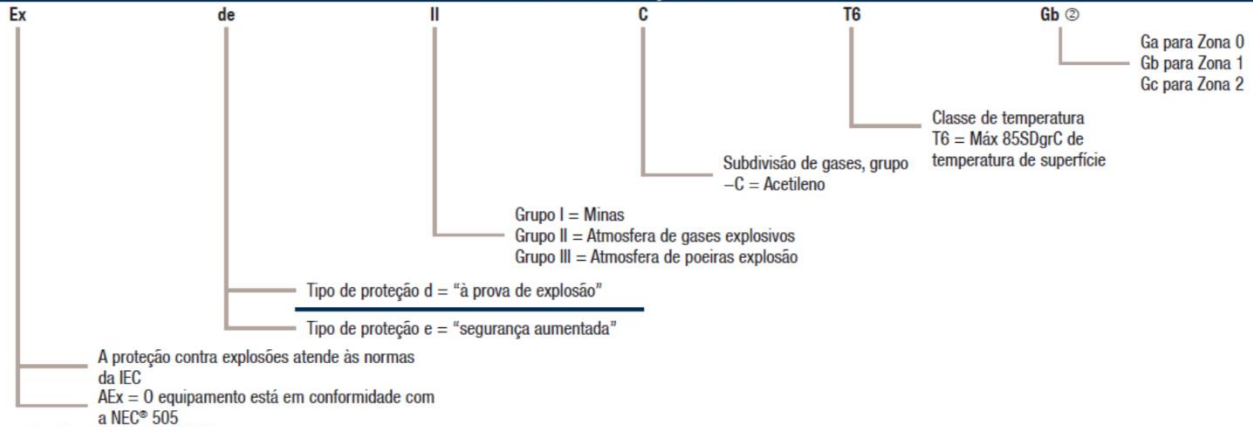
Ex de II C T6 Gb ②

Ga para Zona 0
Gb para Zona 1
Gc para Zona 2

Classe de temperatura
T6 = Máx 85SDgrC de temperatura de superfície

Subdivisão de gases, grupo –C = Acetileno

Grupo I = Minas
Grupo II = Atmosfera de gases explosivos
Grupo III = Atmosfera de poeiras explosão

Tipo de proteção d = "à prova de explosão"

Tipo de proteção e = "segurança aumentada"

A proteção contra explosões atende às normas da IEC
AEx = O equipamento está em conformidade com a NEC® 505